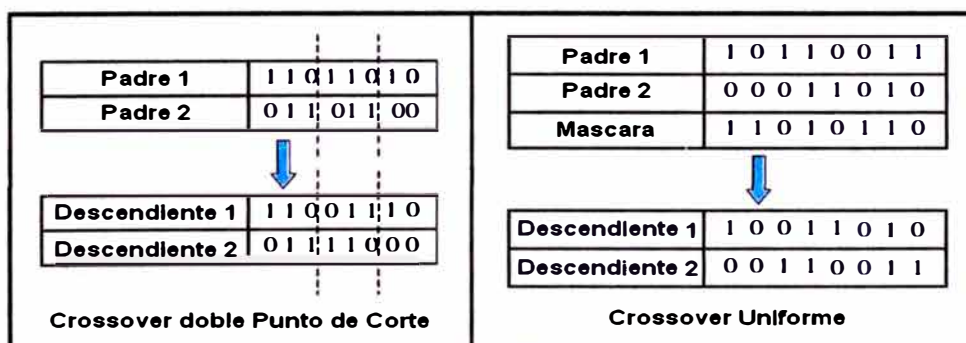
| Padre 1 | 1 1 0 1 1 0 1 0 |
|---|---|
| Padre 2 | 0 1 1 0 1 1 0 0 |

| Descendiente 1 | 1 1 0 0 1 1 1 0 |
|---|---|
| Descendiente 2 | 0 1 1 1 1 0 0 0 |

Crossover doble Punto de Corte

| Padre 1 | 1 0 1 1 0 0 1 1 |
|---|---|
| Padre 2 | 0 0 0 1 1 0 1 0 |
| Mascara | 1 1 0 1 0 1 1 0 |

| Descendiente 1 | 1 0 0 1 1 0 1 0 |
|---|---|
| Descendiente 2 | 0 0 1 1 0 0 1 1 |

Crossover Uniforme